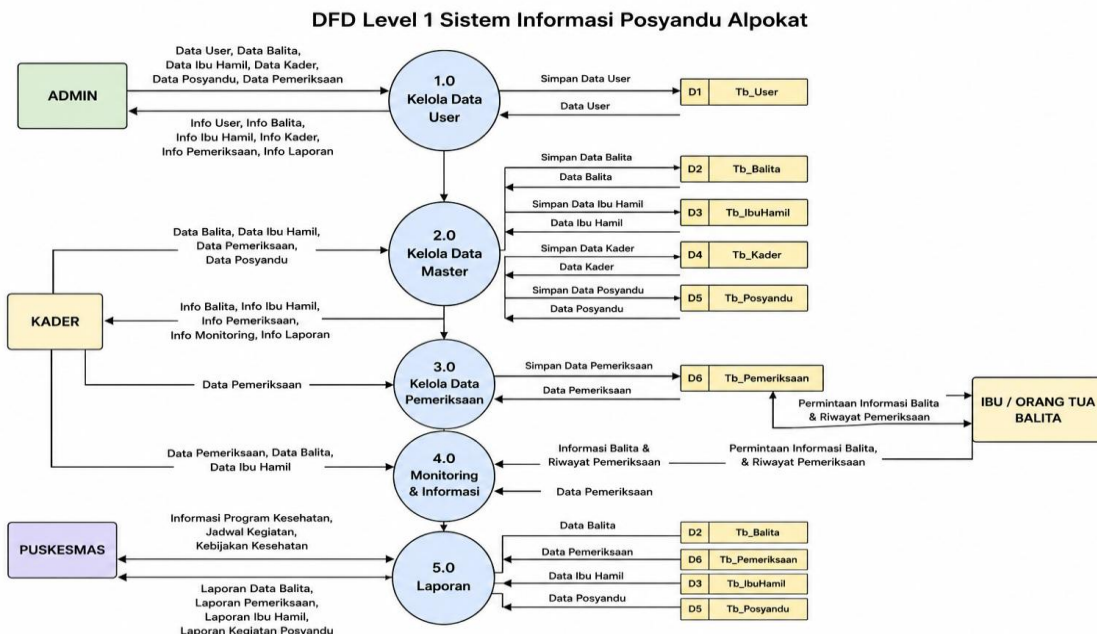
DFD Level 1 Sistem Informasi Posyandu Alpokat

ADMIN

Data User, Data Balita, Data Ibu Hamil, Data Kader, Data Posyandu, Data Pemeriksaan

Info User, Info Balita, Info Ibu Hamil, Info Kader, Info Pemeriksaan, Info Laporan

1.0
Kelola Data User

Simpan Data User

Data User

D1 Tb_User

Simpan Data Balita

Data Balita

D2 Tb_Balita

Simpan Data Ibu Hamil

Data Ibu Hamil

D3 Tb_IbuHamil

Simpan Data Kader

Data Kader

D4 Tb_Kader

Simpan Data Posyandu

Data Posyandu

D5 Tb_Posyandu

Data Balita, Data Ibu Hamil, Data Pemeriksaan, Data Posyandu

2.0
Kelola Data Master

KADER

Info Balita, Info Ibu Hamil, Info Pemeriksaan, Info Monitoring, Info Laporan

Data Pemeriksaan

3.0
Kelola Data Pemeriksaan

Simpan Data Pemeriksaan

Data Pemeriksaan

D6 Tb_Pemeriksaan

Permintaan Informasi Balita & Riwayat Pemeriksaan

IBU / ORANG TUA BALITA

Data Pemeriksaan, Data Balita, Data Ibu Hamil

4.0
Monitoring & Informasi

Informasi Balita & Riwayat Pemeriksaan

Permintaan Informasi Balita, & Riwayat Pemeriksaan

Data Pemeriksaan

PUSKESMAS

Informasi Program Kesehatan, Jadwal Kegiatan, Kebijakan Kesehatan

Laporan Data Balita, Laporan Pemeriksaan, Laporan Ibu Hamil, Laporan Kegiatan Posyandu

5.0
Laporan

Data Balita

D2 Tb_Balita

Data Pemeriksaan

D6 Tb_Pemeriksaan

Data Ibu Hamil

D3 Tb_IbuHamil

Data Posyandu

D5 Tb_Posyandu